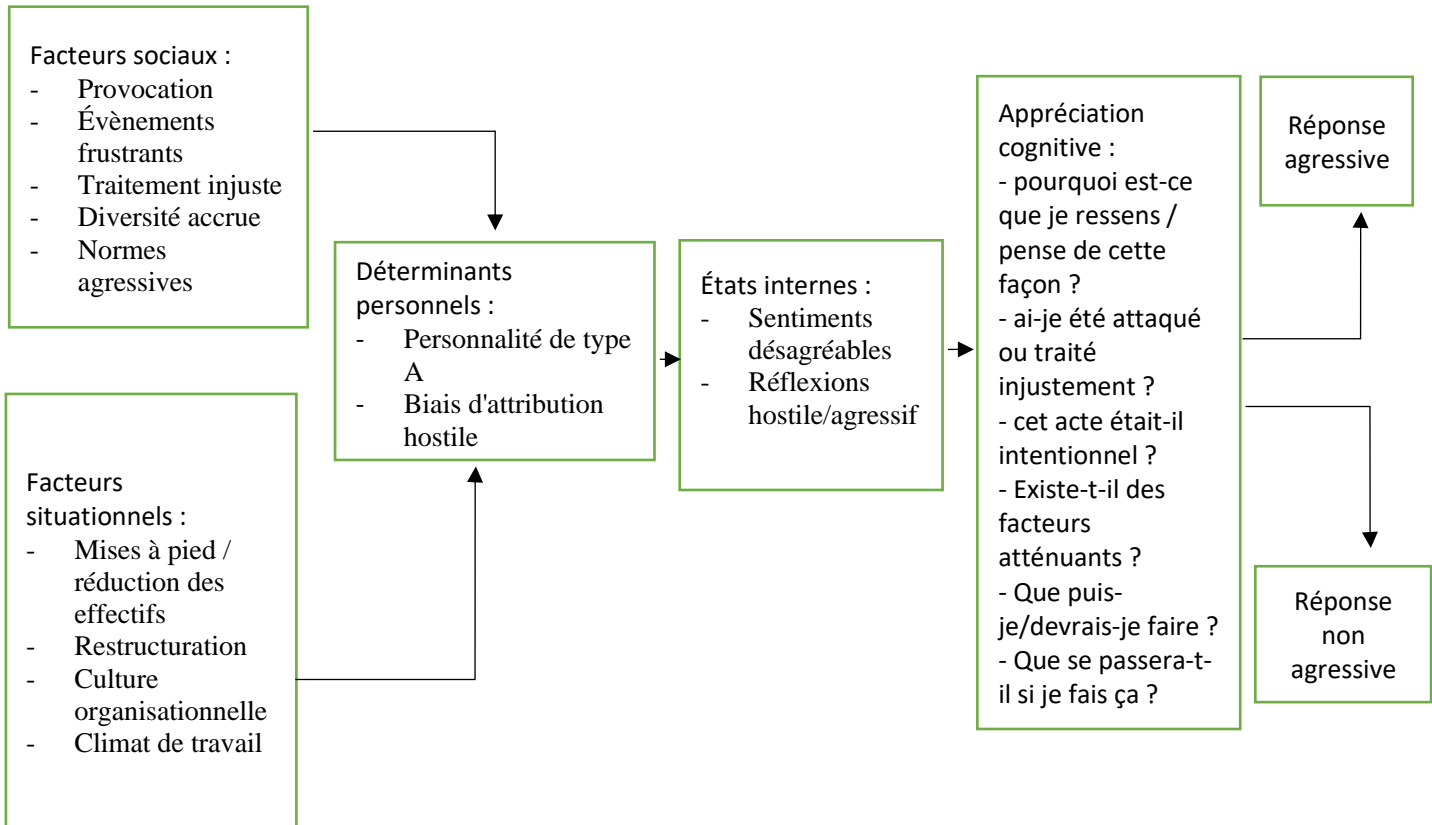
Facteurs sociaux :
- Provocation
- Évènements frustrants
- Traitement injuste
- Diversité accrue
- Normes agressives

Facteurs situationnels :
- Mises à pied / réduction des effectifs
- Restructuration
- Culture organisationnelle
- Climat de travail

Déterminants personnels :
- Personnalité de type A
- Biais d'attribution hostile

États internes :
- Sentiments désagréables
- Réflexions hostile/agressif

Appréciation cognitive :
- pourquoi est-ce que je ressens / pense de cette façon ?
- ai-je été attaqué ou traité injustement ?
- cet acte était-il intentionnel ?
- Existe-t-il des facteurs atténuants ?
- Que puis-je/devrais-je faire ?
- Que se passera-t-il si je fais ça ?

Réponse agressive

Réponse non agressive